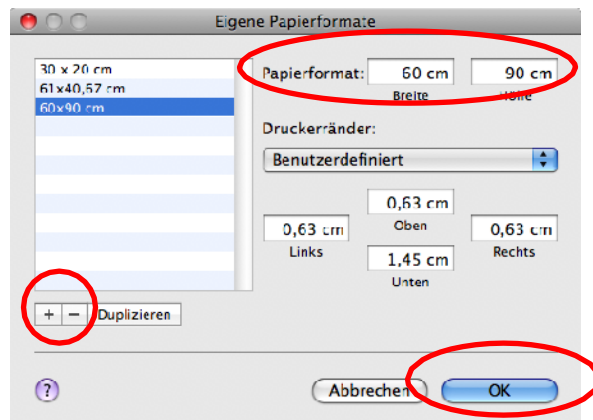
Eigene Papierformate

30 x 20 cm
61x40,57 cm
60x90 cm

Papierformat: 60 cm 90 cm
Breite Höhe

Druckerränder:

Benutzerdefiniert

0,63 cm
Oben

0,63 cm
Links

0,63 cm
Rechts

1,45 cm
Unten

+ − Duplizieren

?

Abbrechen OK